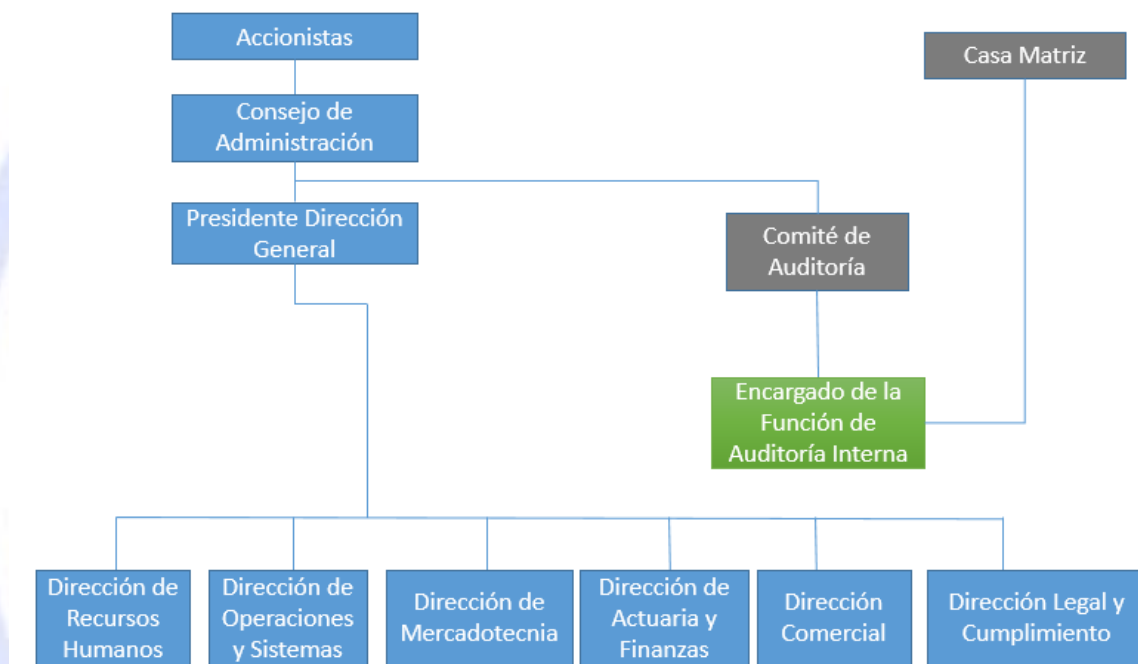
Accionistas

Casa Matriz

Consejo de Administración

Presidente Dirección General

Comité de Auditoría

Encargado de la Función de Auditoría Interna

Dirección de Recursos Humanos

Dirección de Operaciones y Sistemas

Dirección de Mercadotecnia

Dirección de Actuaria y Finanzas

Dirección Comercial

Dirección Legal y Cumplimiento